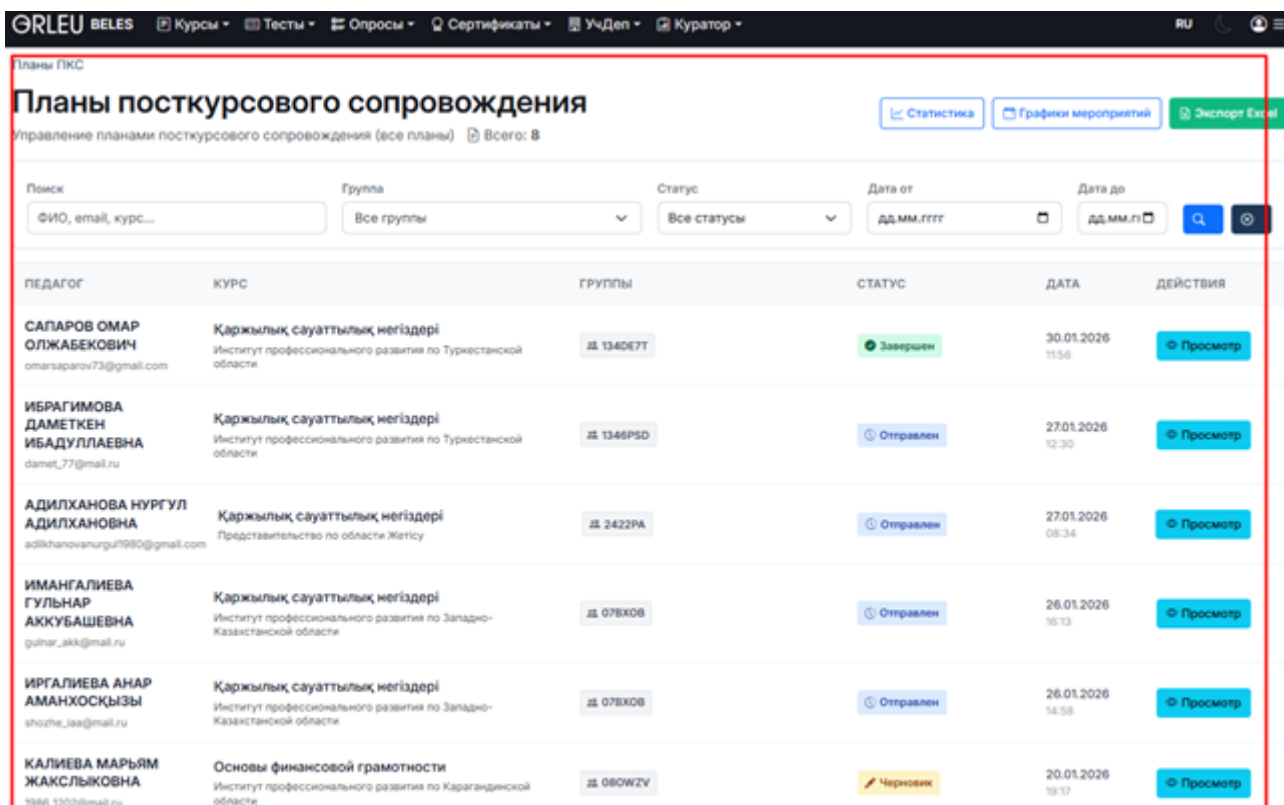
ORLEU BELES Курсы Тесты Опросы Сертификаты УчДеп Куратор RU

Планы ПКС

Планы посткурсового сопровождения

Управление планами посткурсового сопровождения (все планы) Всего: 8

Статистика Графики мероприятий Экспорт Excel

Поиск
ФИО, email, курс...

Группа
Все группы

Статус
Все статусы

Дата от
дд.мм.гггг

Дата до
дд.мм.г

| ПЕДАГОГ | КУРС | ГРУППЫ | СТАТУС | ДАТА | ДЕЙСТВИЯ |
|---|---|---|---|---|---|
| САПАРОВ ОМАР ОЛЖАБЕКОВИЧ omarsaparov73@gmail.com | Қаржылық сауаттылық негіздері Институт профессионального развития по Туркестанской области | 134DE7T | Завершен | 30.01.2026 11:56 | Просмотр |
| ИБРАГИМОВА ДАМЕТКЕН ИБАДУЛЛАЕВНА damet_77@mail.ru | Қаржылық сауаттылық негіздері Институт профессионального развития по Туркестанской области | 1346PSD | Отправлен | 27.01.2026 12:30 | Просмотр |
| АДИЛХАНОВА НУРГУЛ АДИЛХАНОВНА adilkhanovanurgul1980@gmail.com | Қаржылық сауаттылық негіздері Представительство по области Жетісу | 2422PA | Отправлен | 27.01.2026 08:34 | Просмотр |
| ИМАНГАЛИЕВА ГУЛЬНАР АККУБАШЕВНА gulnar_akk@mail.ru | Қаржылық сауаттылық негіздері Институт профессионального развития по Западно-Казахстанской области | 07BXOB | Отправлен | 26.01.2026 16:13 | Просмотр |
| ИРГАЛИЕВА АНАР АМАНХОСҚЫЗЫ shozhe_iaa@mail.ru | Қаржылық сауаттылық негіздері Институт профессионального развития по Западно-Казахстанской области | 07BXOB | Отправлен | 26.01.2026 14:58 | Просмотр |
| КАЛИЕВА МАРЬЯМ ЖАКСЛЫКОВНА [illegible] | Основы финансовой грамотности Институт профессионального развития по Карагандинской области | 08OWZV | Черновик | 20.01.2026 19:17 | Просмотр |